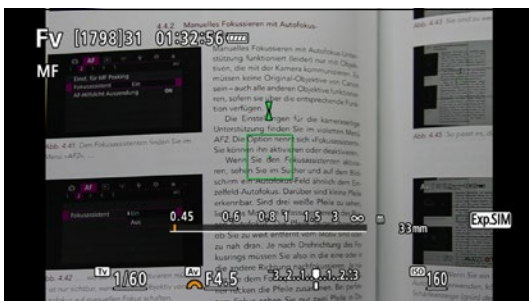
Fv [1798]31 01:32:56

MF

4.4.2 Manuelles Fokussieren mit Autofokus

Manuelles Fokussieren mit Autofokus-Unterstützung funktioniert (leider) nur mit Objektiven, die mit der Kamera kommunizieren. Es müssen keine Original-Objektive von Canon sein – auch alle anderen Objektive funktionieren, sofern sie über die entsprechende Funktion verfügen.

Die Einstellungen für die kameraeigene Unterstützung finden Sie im violetten Menü AF2. Die Option nennt sich »Fokussierassistent«. Sie können ihn aktivieren oder deaktivieren. Wenn Sie den Fokussierassistent aktivieren, sehen Sie im Sucher und auf dem Bildschirm ein kleines Feld ähnlich dem Einzelfeld-Autofokus. Darüber sind kleine Pfeile erkennbar. Sind drei weiße Pfeile zu sehen,

Einst. für MF Peaking
Fokussierassistent Ein
AF-Hilfslicht Aussendung ON

Abb. 4.41 Den Fokussierassistent finden Sie im Menü »AF2«.

AF
Fokussierassistent Ein
Aus

Abb. 4.42

0.45 0.6 0.8 1 1.5 3 ∞ m 33mm

ExpSIM

Tv 1/60 Av F4.5 -3..2..1..0..1..2..3 ISO 160